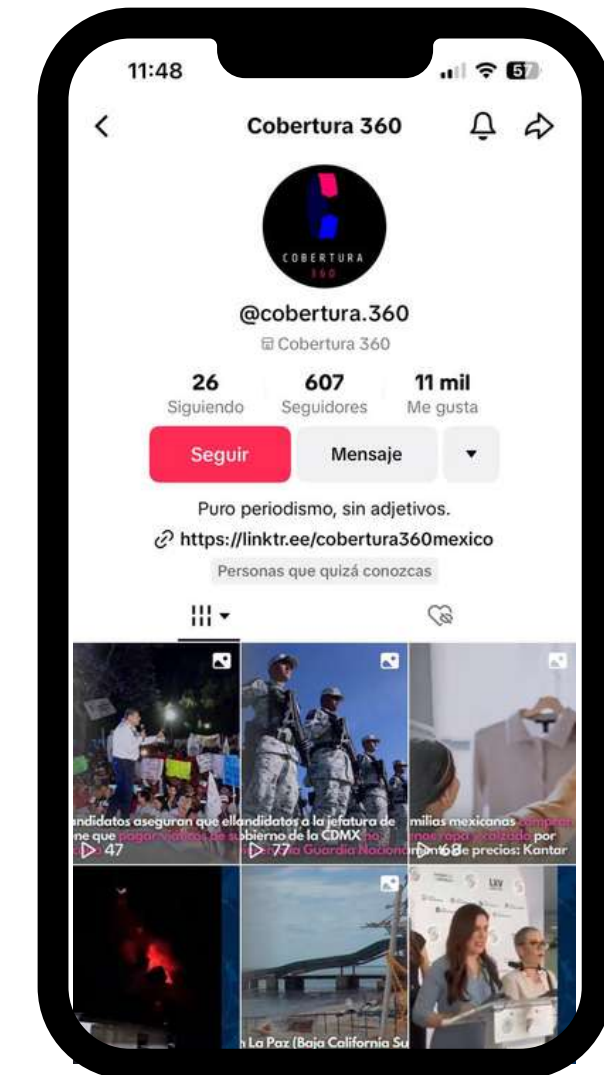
11:48

57

Cobertura 360

COBERTURA 360

@cobertura.360

Cobertura 360

26 Siguiendo

607 Seguidores

11 mil Me gusta

Seguir

Mensaje

Puro periodismo, sin adjetivos.

https://linktr.ee/cobertura360mexico

Personas que quizá conozcas

ndidatos aseguran que ell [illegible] ne que pagar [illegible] de su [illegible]

47

ndidatos a la jefatura de bierno de la CDMX no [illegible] Guardia Nacional

77

milias mexicanas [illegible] ropa y calzado por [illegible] de precios: Kantar

68

LXV

n La Paz (Baja California Su